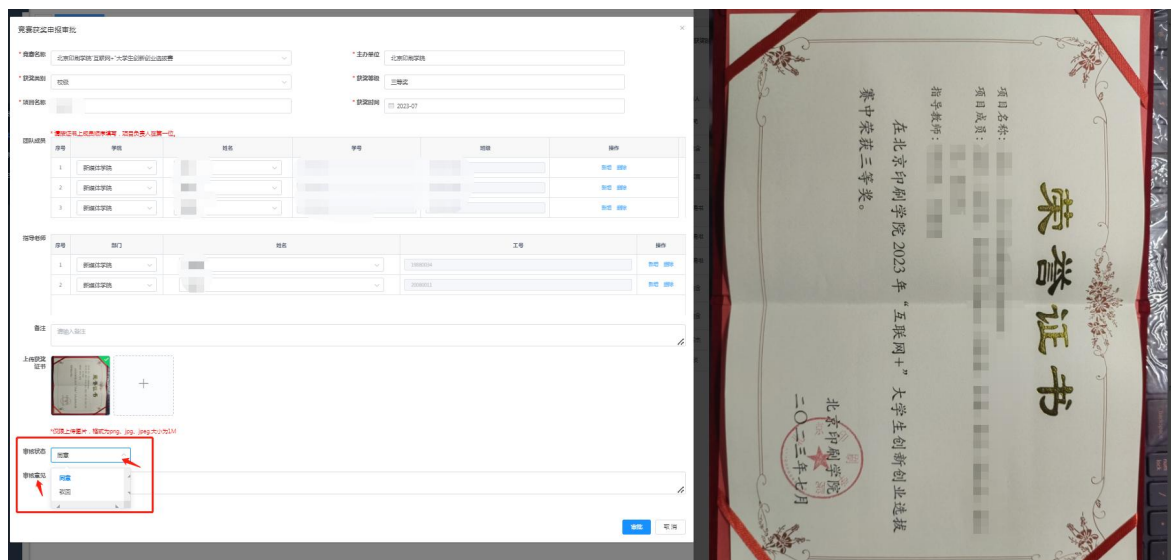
竞赛获奖申报审批

* 竞赛名称 北京印刷学院"互联网+"大学生创新创业选拔赛
* 主办单位 北京印刷学院
* 获奖类别 校级
* 获奖等级 三等奖
* 项目名称
* 获奖时间 2023-07

* 需按证书上成员顺序填写，项目负责人放第一位。

团队成员

| 序号 | 学院 | 姓名 | 学号 | 班级 | 操作 |
|---|---|---|---|---|---|
| 1 | 新媒体学院 | | | | 新增 删除 |
| 2 | 新媒体学院 | | | | 新增 删除 |
| 3 | 新媒体学院 | | | | 新增 删除 |

指导老师

| 序号 | 部门 | 姓名 | 工号 | 操作 |
|---|---|---|---|---|
| 1 | 新媒体学院 | | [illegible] | 新增 删除 |
| 2 | 新媒体学院 | | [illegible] | 新增 删除 |

备注 请输入备注

上传获奖证书

*仅能上传图片，格式为png、jpg、jpeg,大小为1M

审核状态 同意
审核意见
同意
驳回

确定 取消

荣誉证书

项目名称：
项目成员：
指导教师：
在北京印刷学院2023年"互联网+"大学生创新创业选拔赛中荣获三等奖。

北京印刷学院
二〇二三年七月